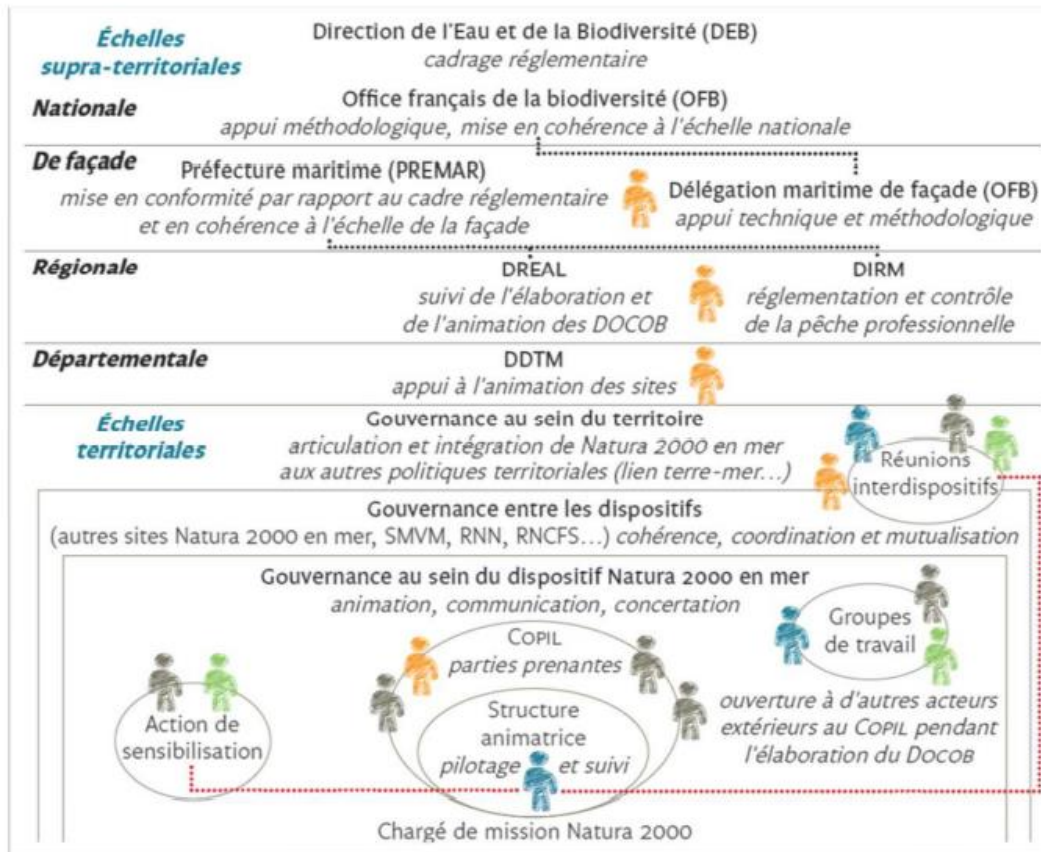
Échelles supra-territoriales

Direction de l'Eau et de la Biodiversité (DEB)
cadrage réglementaire

Nationale

Office français de la biodiversité (OFB)
appui méthodologique, mise en cohérence à l'échelle nationale

De façade

Préfecture maritime (PREMAR)
mise en conformité par rapport au cadre réglementaire et en cohérence à l'échelle de la façade

Délégation maritime de façade (OFB)
appui technique et méthodologique

Régionale

DREAL
suivi de l'élaboration et de l'animation des DOCOB

DIRM
réglementation et contrôle de la pêche professionnelle

Départementale

DDTM
appui à l'animation des sites

Échelles territoriales

Gouvernance au sein du territoire
articulation et intégration de Natura 2000 en mer aux autres politiques territoriales (lien terre-mer...)

Réunions interdispositifs

Gouvernance entre les dispositifs
(autres sites Natura 2000 en mer, SMVM, RNN, RNCFS...) cohérence, coordination et mutualisation

Gouvernance au sein du dispositif Natura 2000 en mer
animation, communication, concertation

Groupes de travail

COPIL
parties prenantes

Action de sensibilisation

Structure animatrice
pilotage et suivi

ouverture à d'autres acteurs extérieurs au COPIL pendant l'élaboration du DOCOB

Chargé de mission Natura 2000